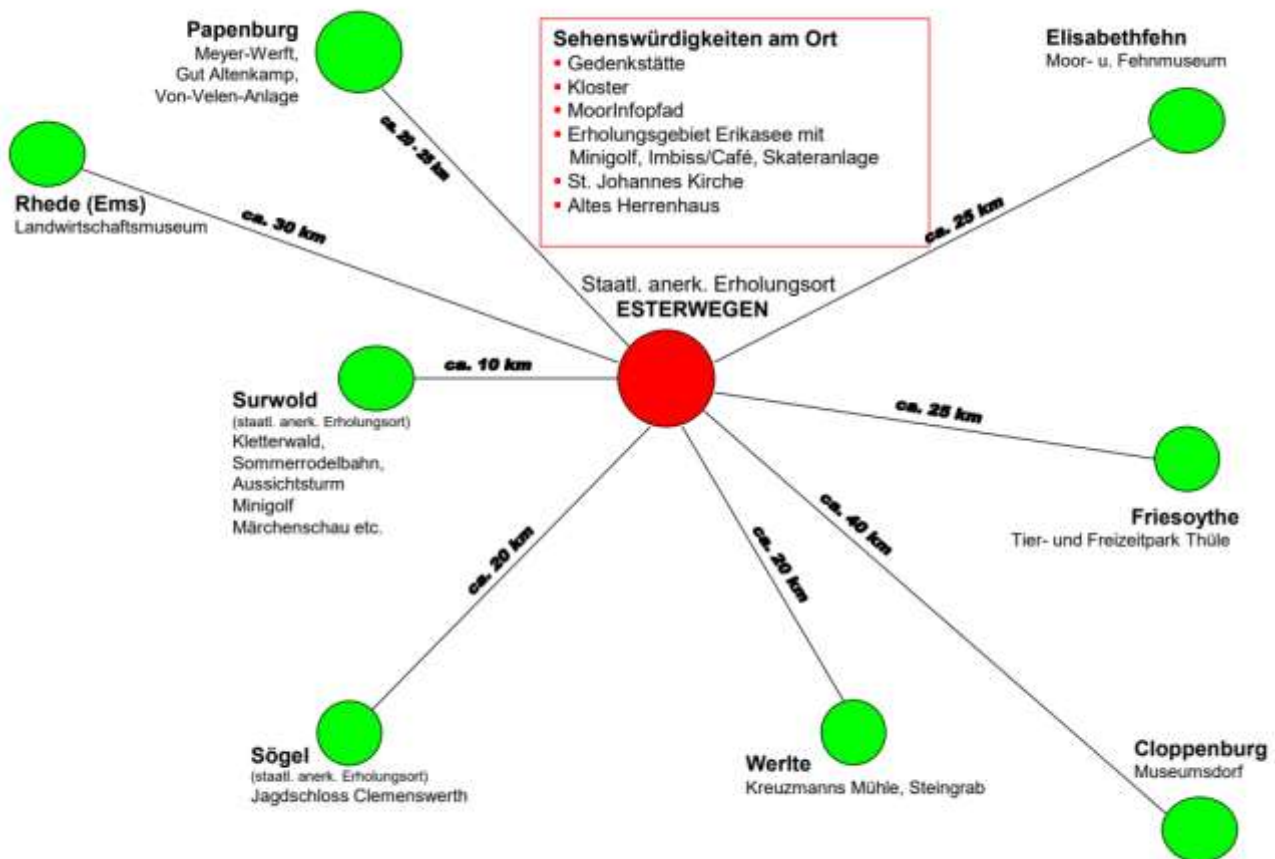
Papenburg
Meyer-Werft, Gut Altenkamp, Von-Velen-Anlage

ca. 20 - 25 km

Sehenswürdigkeiten am Ort
• Gedenkstätte
• Kloster
• MoorInfopfad
• Erholungsgebiet Erikasee mit Minigolf, Imbiss/Café, Skateranlage
• St. Johannes Kirche
• Altes Herrenhaus

Elisabethfehn
Moor- u. Fehnmuseum

Rhede (Ems)
Landwirtschaftsmuseum

ca. 30 km

ca. 25 km

Staatl. anerk. Erholungsort
ESTERWEGEN

ca. 10 km

Surwold
(staatl. anerk. Erholungsort)
Kletterwald, Sommerrodelbahn, Aussichtsturm Minigolf Märchenschau etc.

ca. 25 km

ca. 20 km

ca. 40 km

ca. 20 km

Friesoythe
Tier- und Freizeitpark Thüle

Sögel
(staatl. anerk. Erholungsort)
Jagdschloss Clemenswerth

Werlte
Kreuzmanns Mühle, Steingrab

Cloppenburg
Museumsdorf